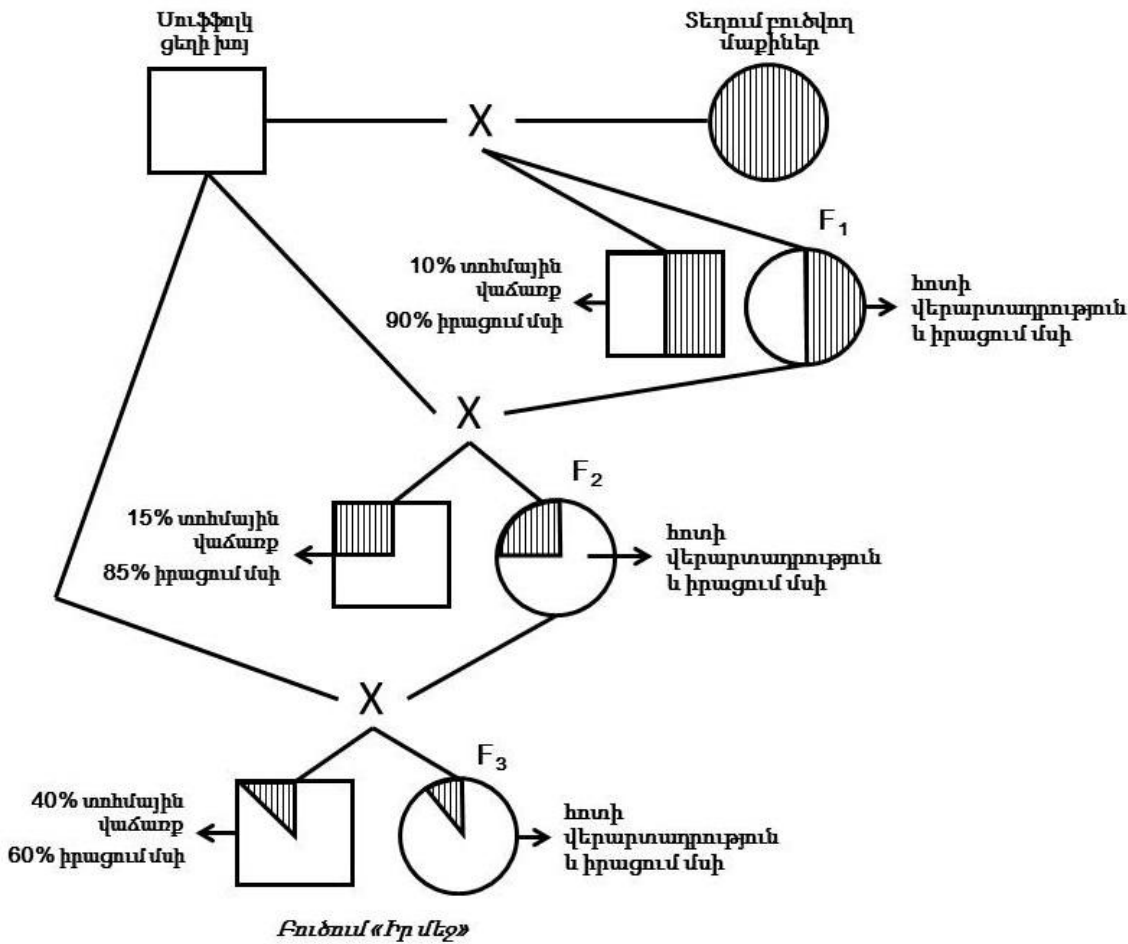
Սուֆֆոլկ ցեղի խոյ

Տեղում բուծվող մաքիներ

X

$F_1$

10% տոհմային վաճառք

90% իրացում մսի

հոտի վերարտադրություն և իրացում մսի

X

$F_2$

15% տոհմային վաճառք

85% իրացում մսի

հոտի վերարտադրություն և իրացում մսի

X

$F_3$

40% տոհմային վաճառք

60% իրացում մսի

հոտի վերարտադրություն և իրացում մսի

Բուծում «Իր մեջ»